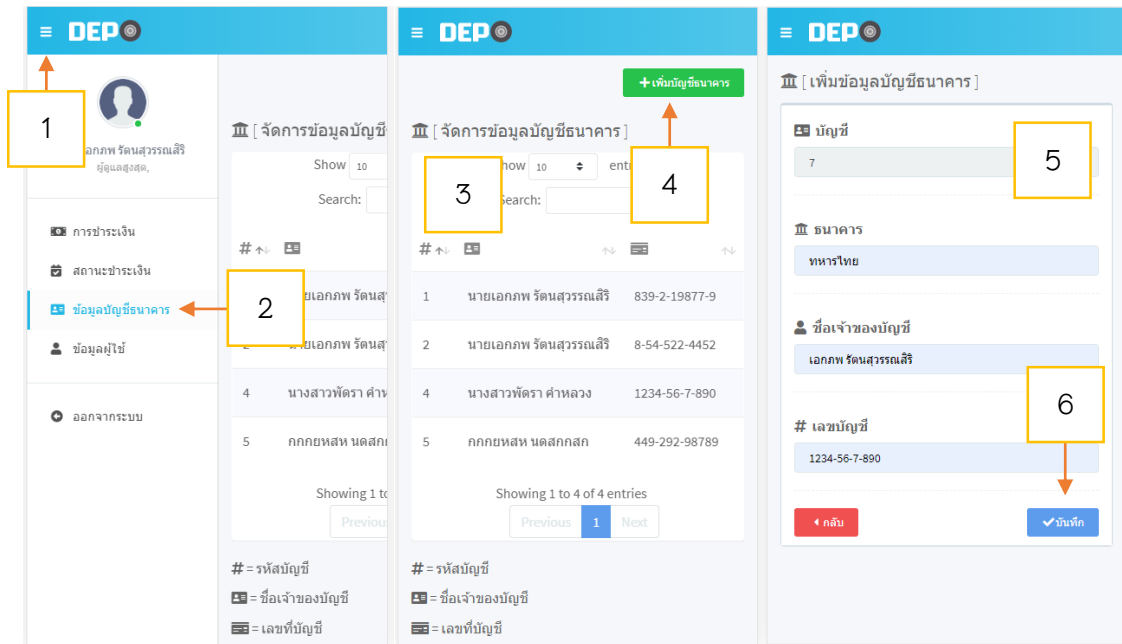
DEP

1

เอกภพ รัตนสุวรรณสิริ
ผู้ดูแลสูงสุด,

การชำระเงิน

สถานะชำระเงิน

ข้อมูลบัญชีธนาคาร

2

ข้อมูลผู้ใช้

ออกจากระบบ

[ จัดการข้อมูลบัญชี

Show 10

Search:

#

นายเอกภพ รัตนสุ

นายเอกภพ รัตนสุ

4 นางสาวพัตรา คำห

5 กกกยหสห นดสกก

Showing 1 to

Previous

# = รหัสบัญชี

= ชื่อเจ้าของบัญชี

= เลขที่บัญชี

DEP

+ เพิ่มบัญชีธนาคาร

4

[ จัดการข้อมูลบัญชีธนาคาร ]

3

Show 10 entries

Search:

#

| # | | |
|---|---|---|
| 1 | นายเอกภพ รัตนสุวรรณสิริ | 839-2-19877-9 |
| 2 | นายเอกภพ รัตนสุวรรณสิริ | 8-54-522-4452 |
| 4 | นางสาวพัตรา คำหลวง | 1234-56-7-890 |
| 5 | กกกยหสห นดสกกสก | 449-292-98789 |

Showing 1 to 4 of 4 entries

Previous 1 Next

# = รหัสบัญชี

= ชื่อเจ้าของบัญชี

= เลขที่บัญชี

DEP

[ เพิ่มข้อมูลบัญชีธนาคาร ]

บัญชี

7

5

ธนาคาร

ทหารไทย

ชื่อเจ้าของบัญชี

เอกภพ รัตนสุวรรณสิริ

6

# เลขบัญชี

1234-56-7-890

กลับ

บันทึก